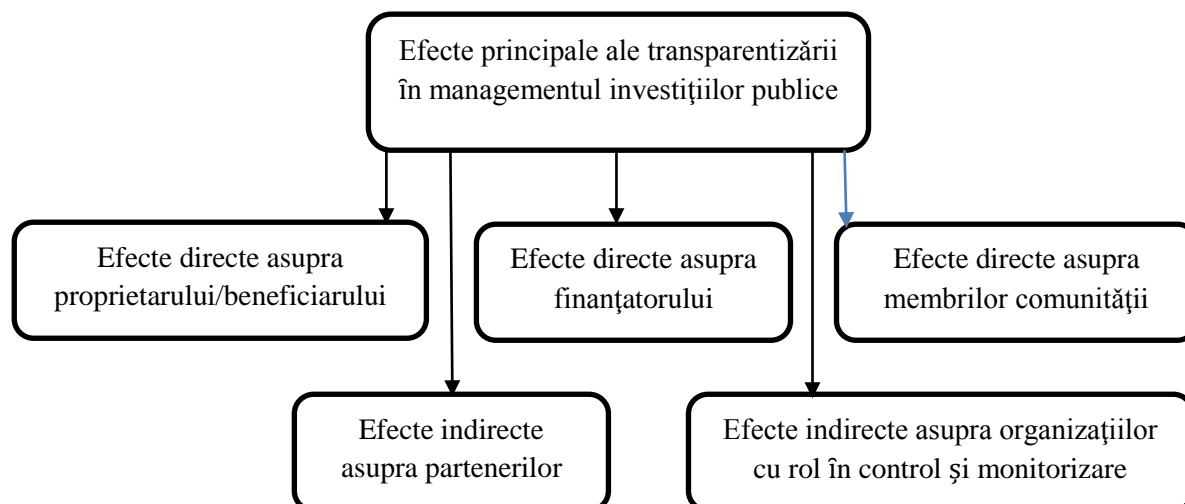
Efecte principale ale transparentizării în managementul investiţiilor publice

Efecte directe asupra proprietarului/beneficiarului

Efecte directe asupra finanţatorului

Efecte directe asupra membrilor comunităţii

Efecte indirecte asupra partenerilor

Efecte indirecte asupra organizaţiilor cu rol în control şi monitorizare